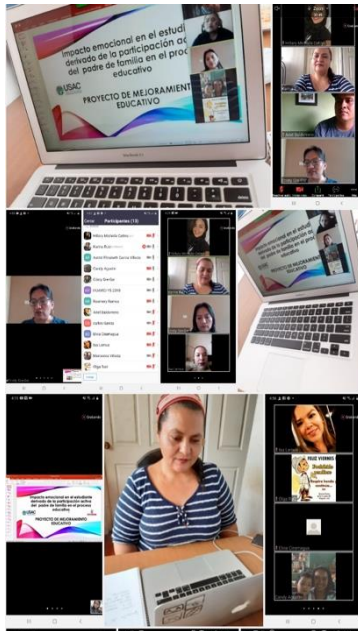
Impacto emocional en el estudi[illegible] derivado de la participación ac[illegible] del padre de familia en el proc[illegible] educativo

USAC

PROYECTO DE MEJORAMIENTO EDUCATIVO

Participantes (13)

Impacto emocional en el estudiante derivado de la participación activa del padre de familia en el proceso educativo

PROYECTO DE MEJORAMIENTO EDUCATIVO

FELIZ VIERNES